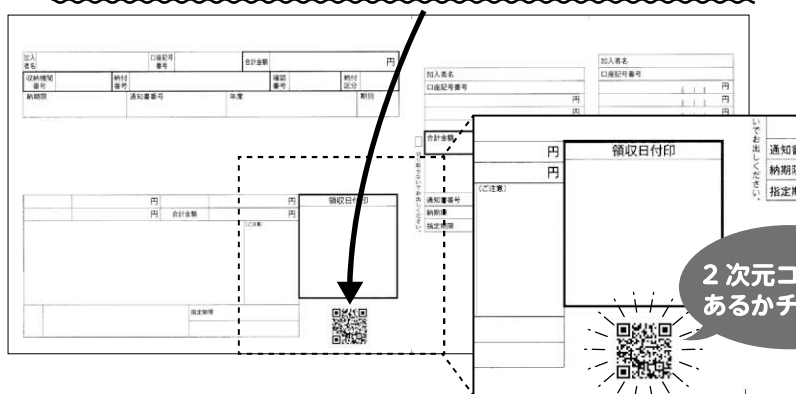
加入者名
口座記号番号
合計金額
円
収納機関番号
納付番号
確認番号
納付区分
納期限
通知書番号
年度
期別

加入者名
口座記号番号
円
円
円
合計金額

円
円
合計金額
円
円
領収日付印
(ご注意)
指定期限

通知書番号
納期限
指定期限

加入者名
口座記号番号
円
円
円

円
円
領収日付印
(ご注意)
いでお出しください。
通知
納期
指定

2 次元コ
あるかチ